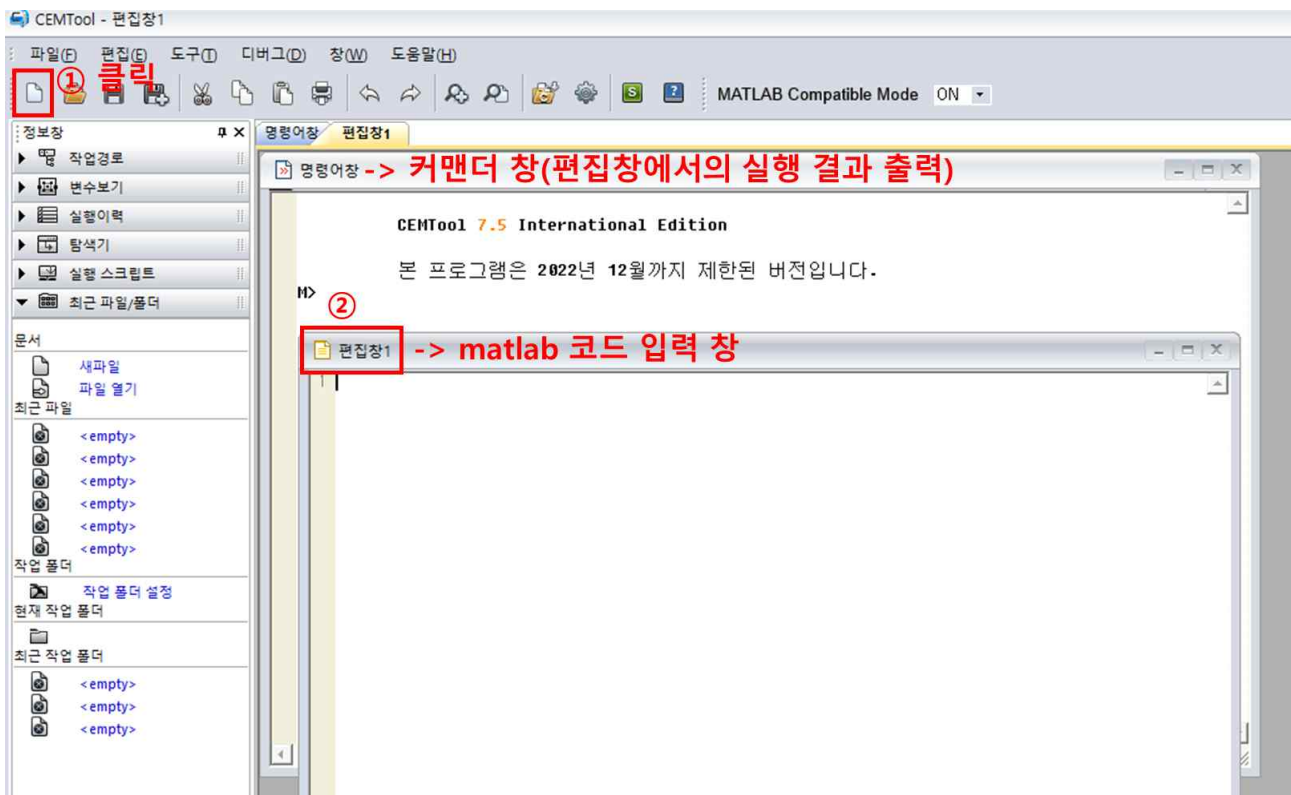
CEMTool - 편집창1

파일(F) 편집(E) 도구(T) 디버그(D) 창(W) 도움말(H)

① 클릭

MATLAB Compatible Mode ON

정보창
작업경로
변수보기
실행이력
탐색기
실행 스크립트
최근 파일/폴더

문서
새파일
파일 열기
최근 파일
<empty>
<empty>
<empty>
<empty>
<empty>
<empty>
작업 폴더
작업 폴더 설정
현재 작업 폴더
최근 작업 폴더
<empty>
<empty>
<empty>

명령어창 편집창1

명령어창 -> 커맨더 창(편집창에서의 실행 결과 출력)

CEMTool 7.5 International Edition

본 프로그램은 2022년 12월까지 제한된 버전입니다.

M>

②

편집창1 -> matlab 코드 입력 창

1